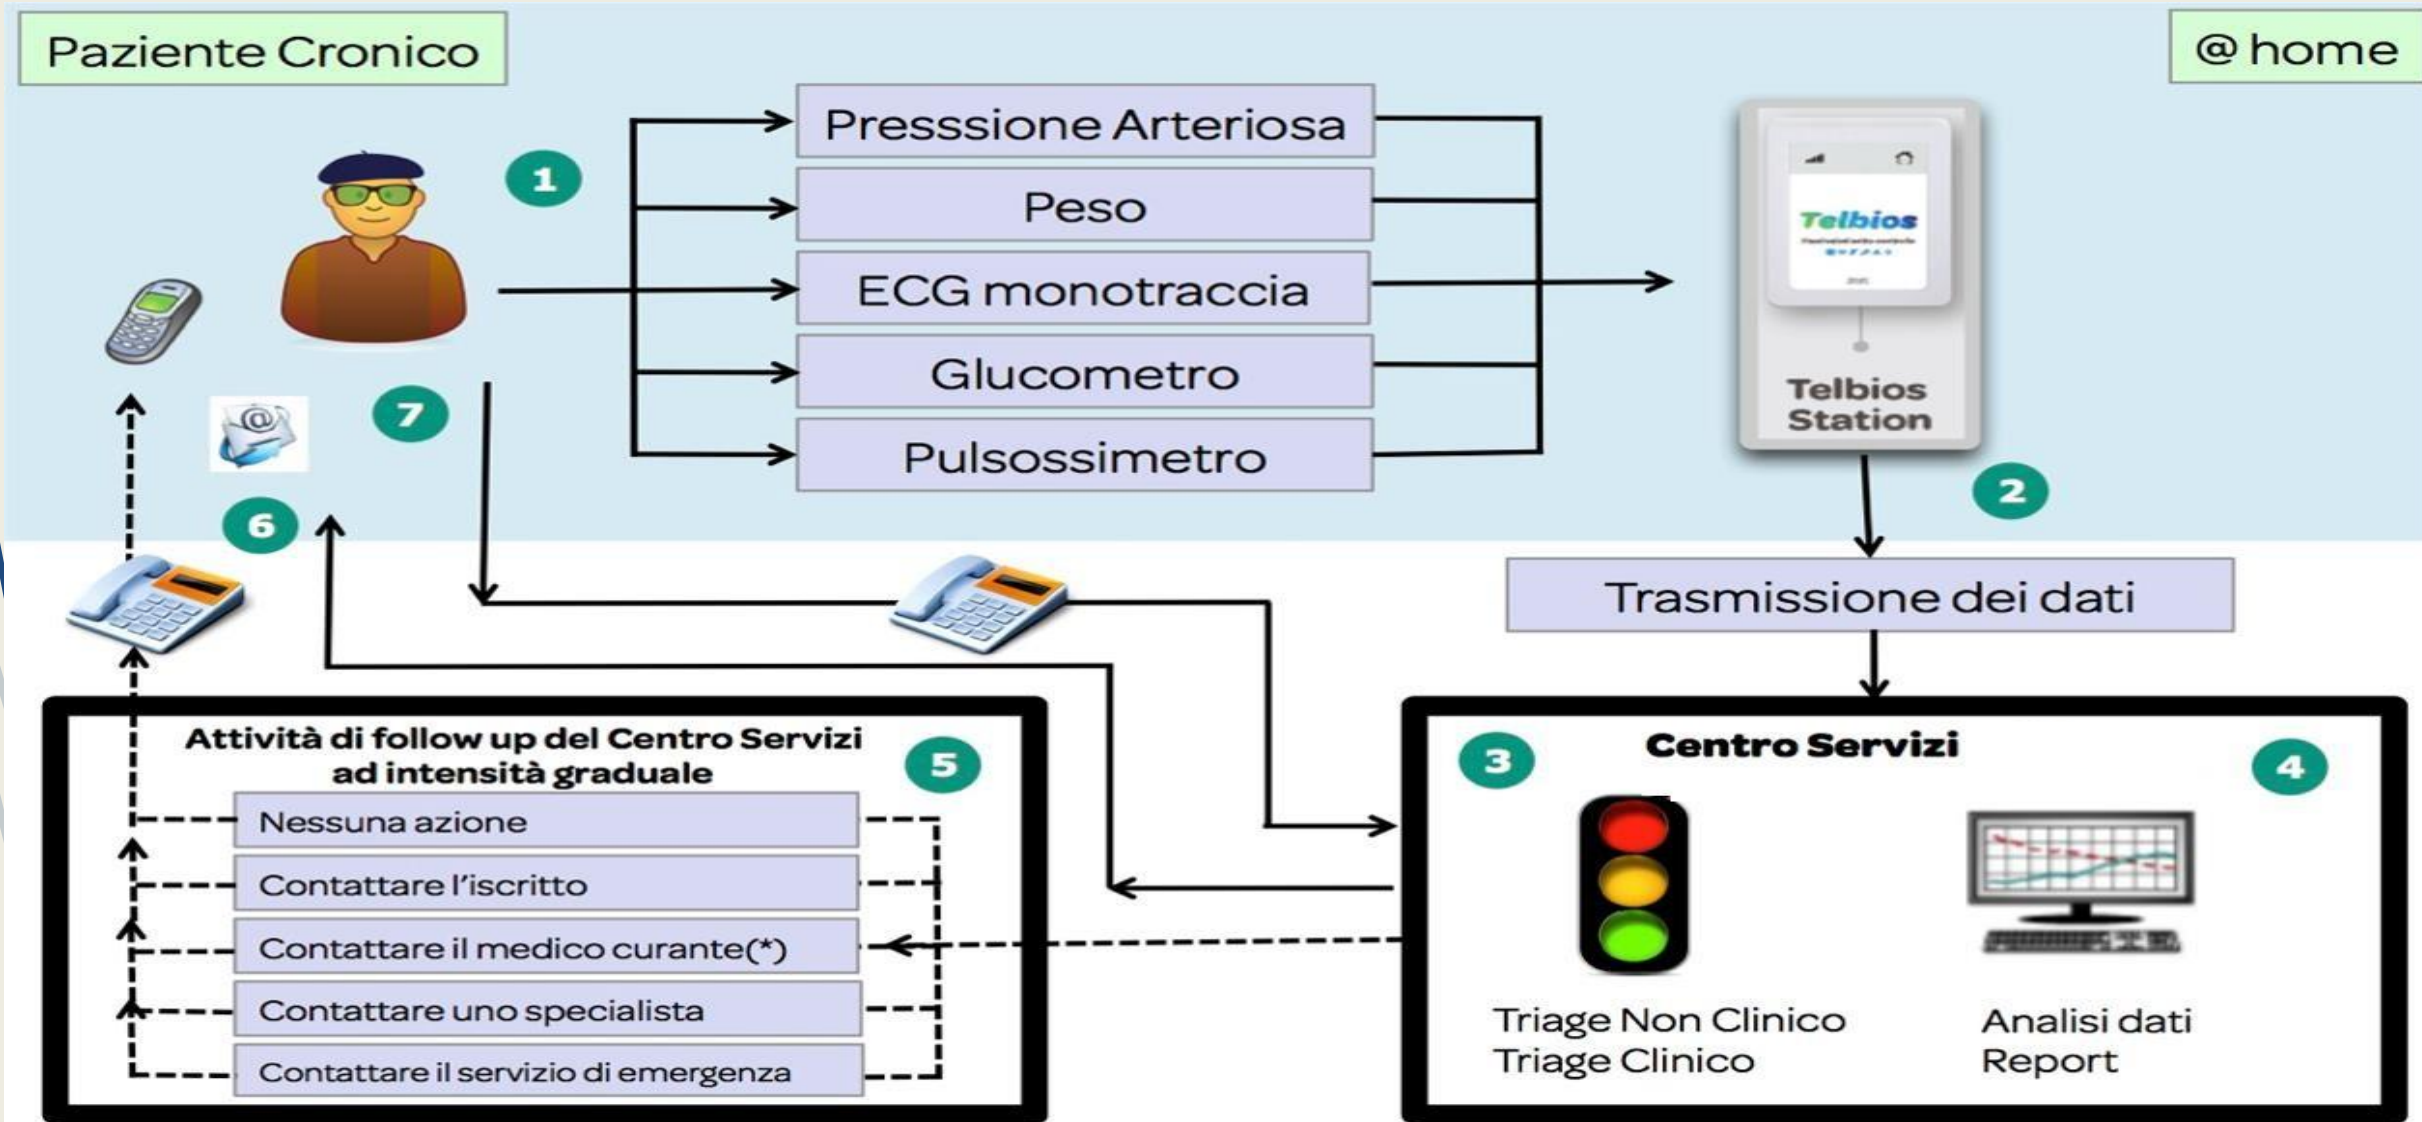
Paziente Cronico

@home

1

Presssione Arteriosa

Peso

ECG monotraccia

Glucometro

Pulsossimetro

Telbios

Telbios Station

2

7

6

Trasmissione dei dati

Attività di follow up del Centro Servizi ad intensità graduale

5

Nessuna azione

Contattare l'iscritto

Contattare il medico curante(*)

Contattare uno specialista

Contattare il servizio di emergenza

3

Centro Servizi

4

Triage Non Clinico
Triage Clinico

Analisi dati
Report